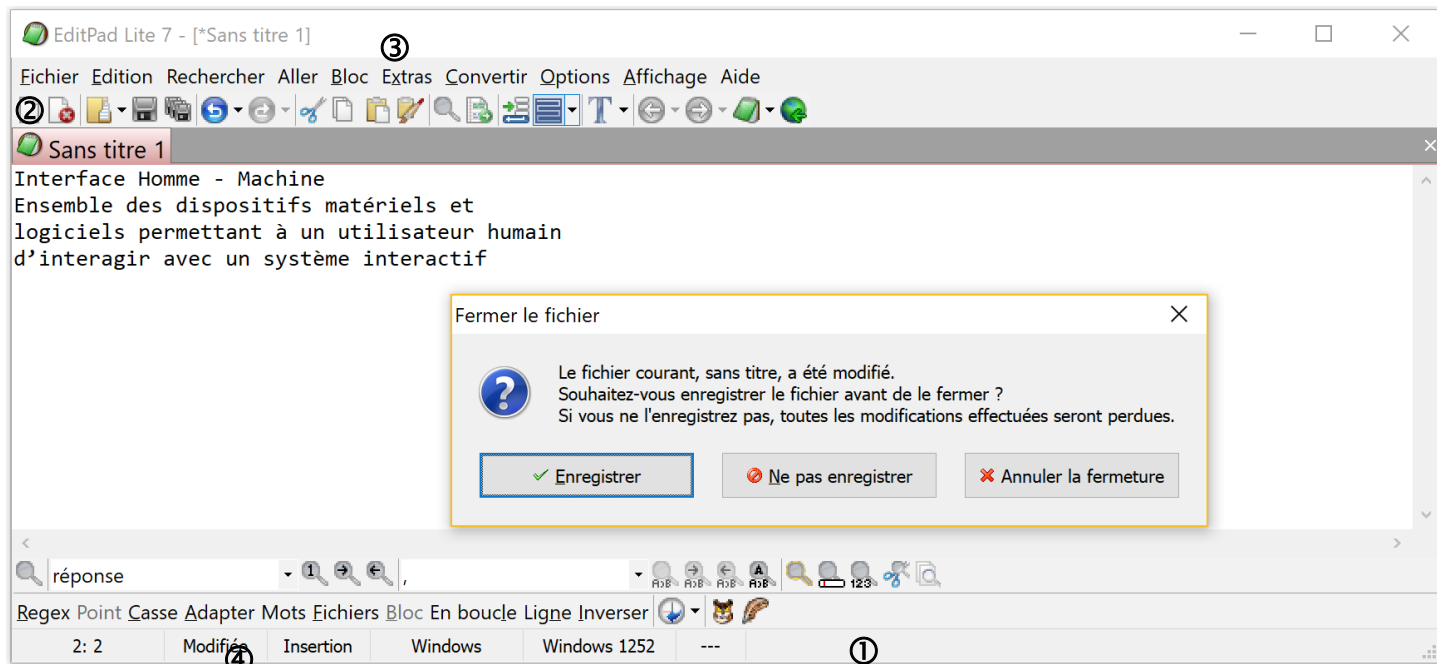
EditPad Lite 7 - [*Sans titre 1]

③

Fichier Edition Rechercher Aller Bloc Extras Convertir Options Affichage Aide

②

Sans titre 1

Interface Homme - Machine
Ensemble des dispositifs matériels et logiciels permettant à un utilisateur humain d'interagir avec un système interactif

Fermer le fichier

Le fichier courant, sans titre, a été modifié.
Souhaitez-vous enregistrer le fichier avant de le fermer ?
Si vous ne l'enregistrez pas, toutes les modifications effectuées seront perdues.

Enregistrer | Ne pas enregistrer | Annuler la fermeture

réponse

,

Regex Point Casse Adapter Mots Fichiers Bloc En boucle Ligne Inverser

| 2: 2 | Modifiée | Insertion | Windows | Windows 1252 | --- |
|---|---|---|---|---|---|

④

①